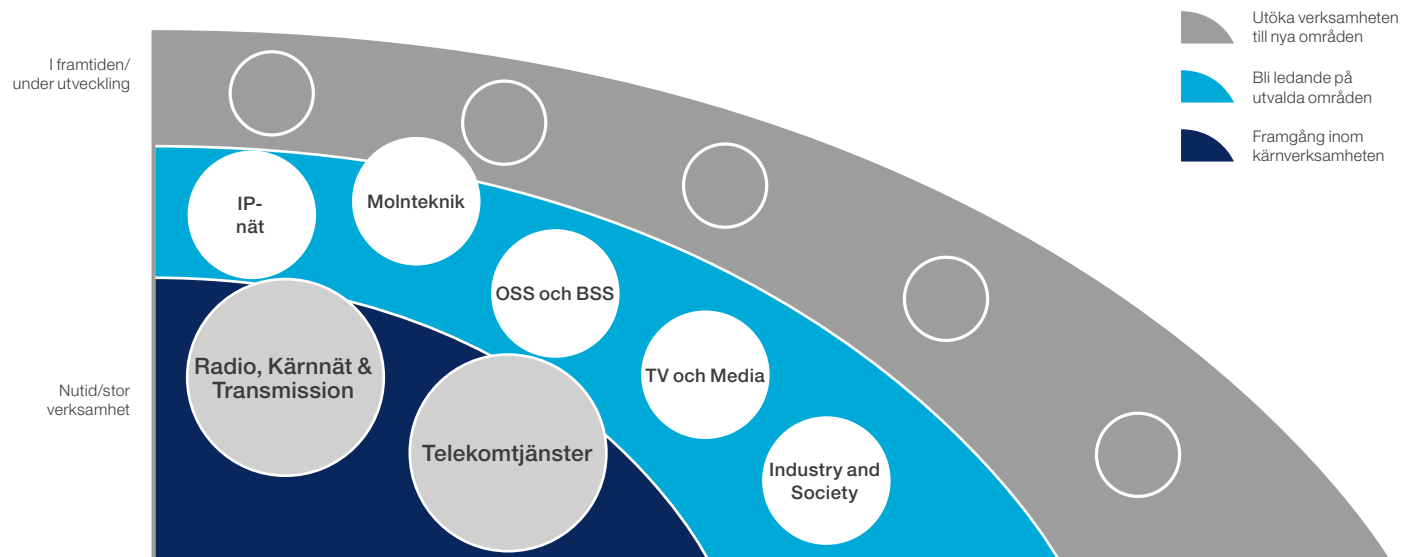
I framtiden/
under utveckling

Nutid/stor
verksamhet

Utöka verksamheten till nya områden

Bli ledande på utvalda områden

Framgång inom kärnverksamheten

IP-nät

Molnteknik

OSS och BSS

TV och Media

Industry and Society

Radio, Kärnnät & Transmission

Telekomtjänster